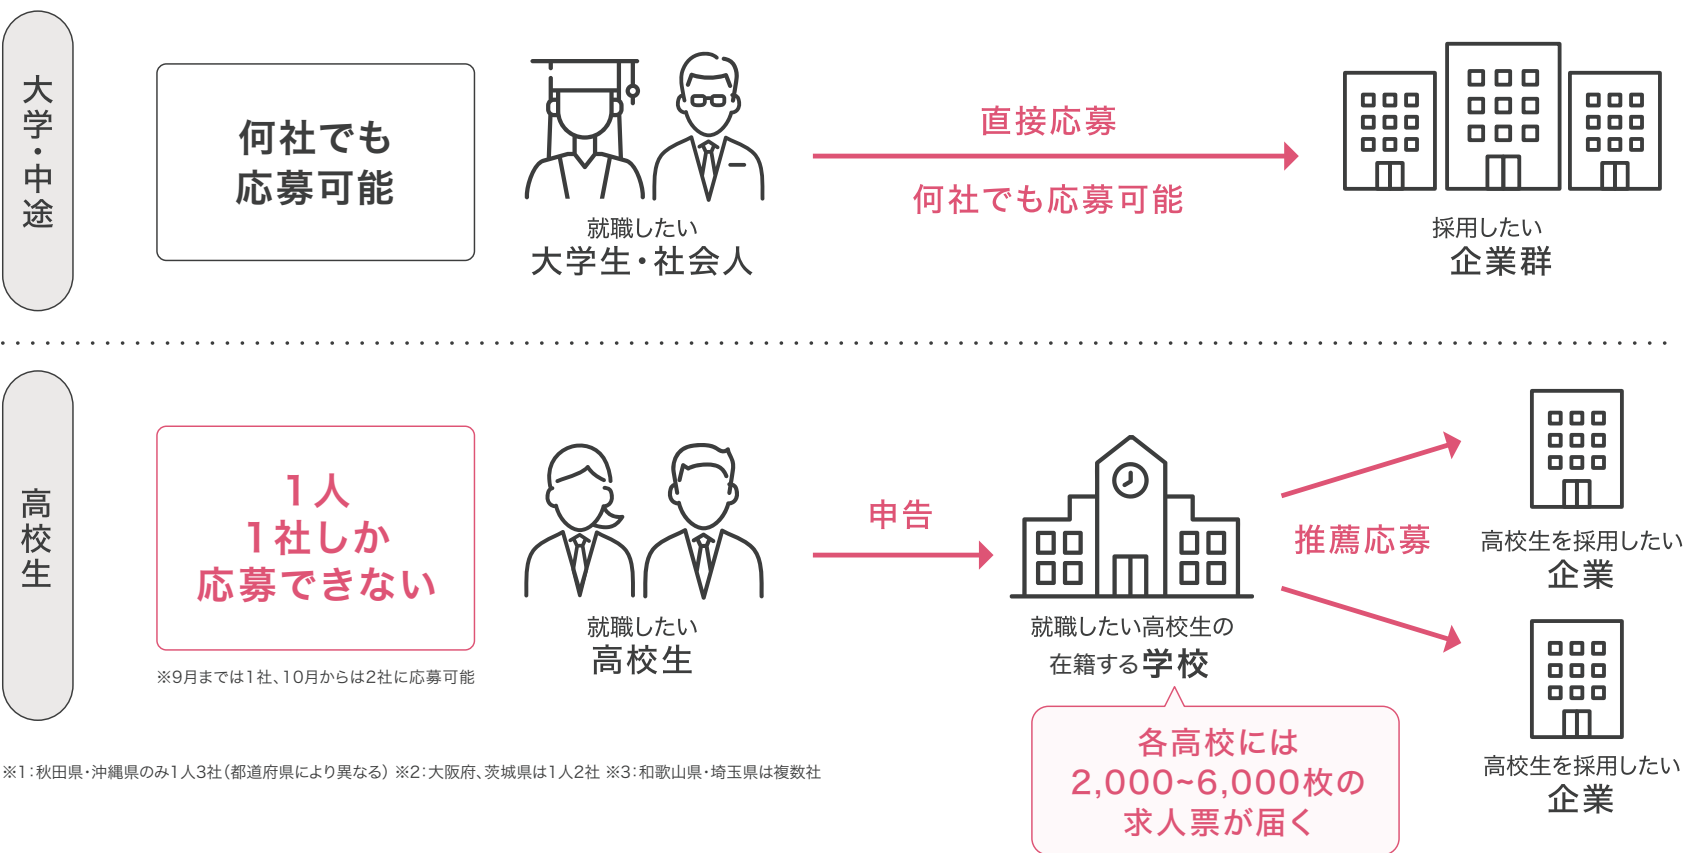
大学・中途

何社でも
応募可能

就職したい
大学生・社会人

直接応募

何社でも応募可能

採用したい
企業群

高校生

1人
1社しか
応募できない

※9月までは1社、10月からは2社に応募可能

就職したい
高校生

申告

就職したい高校生の
在籍する学校

推薦応募

高校生を採用したい
企業

高校生を採用したい
企業

各高校には
2,000~6,000枚の
求人票が届く

※1:秋田県・沖縄県のみ1人3社(都道府県により異なる) ※2:大阪府、茨城県は1人2社 ※3:和歌山県・埼玉県は複数社